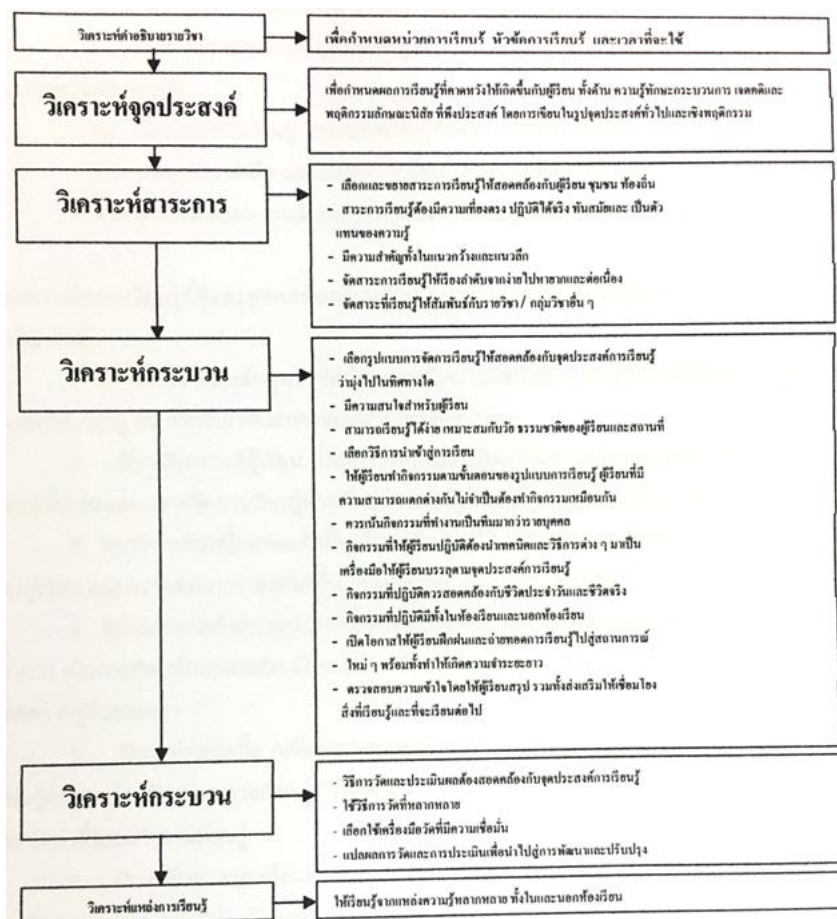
วิเคราะห์คำอธิบายรายวิชา

เพื่อกำหนดหน่วยการเรียนรู้ หัวข้อการเรียนรู้ และเวลาที่จะใช้

วิเคราะห์จุดประสงค์

เพื่อกำหนดผลการเรียนรู้ที่คาดหวังให้เกิดขึ้นกับผู้เรียน ทั้งด้าน ความรู้ทักษะกระบวนการ เจตคติและพฤติกรรมลักษณะนิสัย ที่พึงประสงค์ โดยการเขียนในรูปจุดประสงค์ทั่วไปและเชิงพฤติกรรม

วิเคราะห์สาระการ

- เลือกและขยายสาระการเรียนรู้ให้สอดคล้องกับผู้เรียน ชุมชน ท้องถิ่น
- สาระการเรียนรู้ต้องมีความเที่ยงตรง ปฏิบัติได้จริง ทันสมัยและ เป็นตัวแทนของความรู้
- มีความสำคัญทั้งในแนวกว้างและแนวลึก
- จัดสาระการเรียนรู้ให้เรียงลำดับจากง่ายไปหายากและต่อเนื่อง
- จัดสาระที่เรียนรู้ให้สัมพันธ์กับรายวิชา / กลุ่มวิชาอื่น ๆ

วิเคราะห์กระบวน

- เลือกรูปแบบการจัดการเรียนรู้ให้สอดคล้องกับจุดประสงค์การเรียนรู้ ว่ามุ่งไปในทิศทางใด
- มีความสนใจสำหรับผู้เรียน
- สามารถเรียนรู้ได้ง่าย เหมาะสมกับวัย ธรรมชาติของผู้เรียนและสถานที่
- เลือกวิธีการนำเข้าสู่การเรียน
- ให้ผู้เรียนทำกิจกรรมตามขั้นตอนของรูปแบบการเรียนรู้ ผู้เรียนที่มีความสามารถแตกต่างกันไม่จำเป็นต้องทำกิจกรรมเหมือนกัน
- ควรเน้นกิจกรรมที่ทำงานเป็นทีมมากว่ารายบุคคล
- กิจกรรมที่ให้ผู้เรียนปฏิบัติต้องนำเทคนิคและวิธีการต่าง ๆ มาเป็นเครื่องมือให้ผู้เรียนบรรลุตามจุดประสงค์การเรียนรู้
- กิจกรรมที่ปฏิบัติควรสอดคล้องกับชีวิตประจำวันและชีวิตจริง
- กิจกรรมที่ปฏิบัติมีทั้งในห้องเรียนและนอกห้องเรียน
- เปิดโอกาสให้ผู้เรียนฝึกฝนและถ่ายทอดการเรียนรู้ไปสู่สถานการณ์
- ใหม่ ๆ พร้อมทั้งทำให้เกิดความจำระยะยาว
- ตรวจสอบความเข้าใจโดยให้ผู้เรียนสรุป รวมทั้งส่งเสริมให้เชื่อมโยงสิ่งที่เรียนรู้และที่จะเรียนต่อไป

วิเคราะห์กระบวน

- วิธีการวัดและประเมินผลต้องสอดคล้องกับจุดประสงค์การเรียนรู้
- ใช้วิธีการวัดที่หลากหลาย
- เลือกใช้เครื่องมือวัดที่มีความเชื่อมั่น
- แปลผลการวัดและการประเมินเพื่อนำไปสู่การพัฒนาและปรับปรุง

วิเคราะห์แหล่งการเรียนรู้

ให้เรียนรู้จากแหล่งความรู้หลากหลาย ทั้งในและนอกห้องเรียน